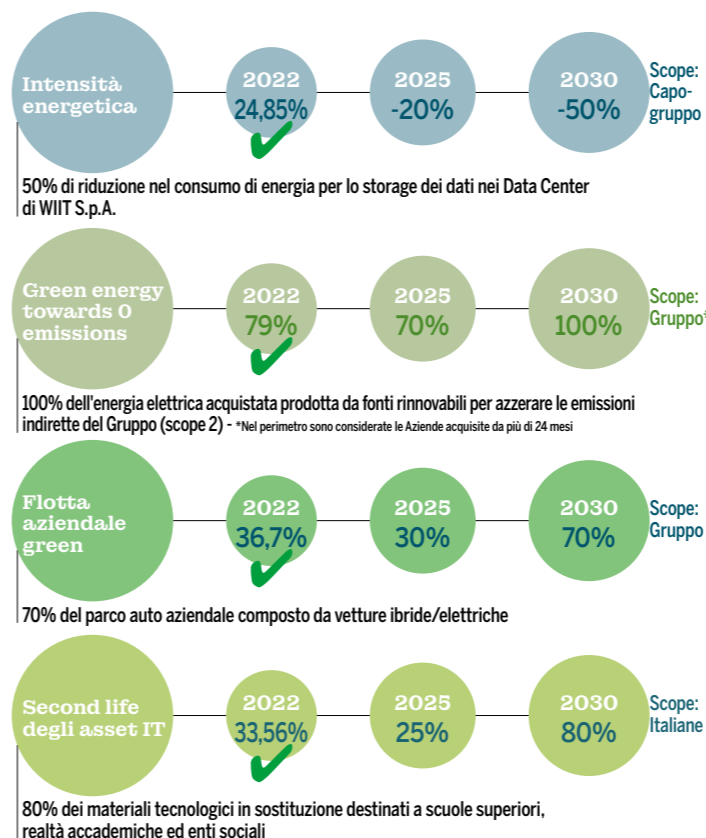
Intensità energetica

2022
24,85%

2025
-20%

2030
-50%

Scope: Capogruppo

50% di riduzione nel consumo di energia per lo storage dei dati nei Data Center di WIIT S.p.A.

Green energy towards 0 emissions

2022
79%

2025
70%

2030
100%

Scope: Gruppo*

100% dell'energia elettrica acquistata prodotta da fonti rinnovabili per azzerare le emissioni indirette del Gruppo (scope 2) - *Nel perimetro sono considerate le Aziende acquisite da più di 24 mesi

Flotta aziendale green

2022
36,7%

2025
30%

2030
70%

Scope: Gruppo

70% del parco auto aziendale composto da vetture ibride/elettriche

Second life degli asset IT

2022
33,56%

2025
25%

2030
80%

Scope: Italiane

80% dei materiali tecnologici in sostituzione destinati a scuole superiori, realtà accademiche ed enti sociali